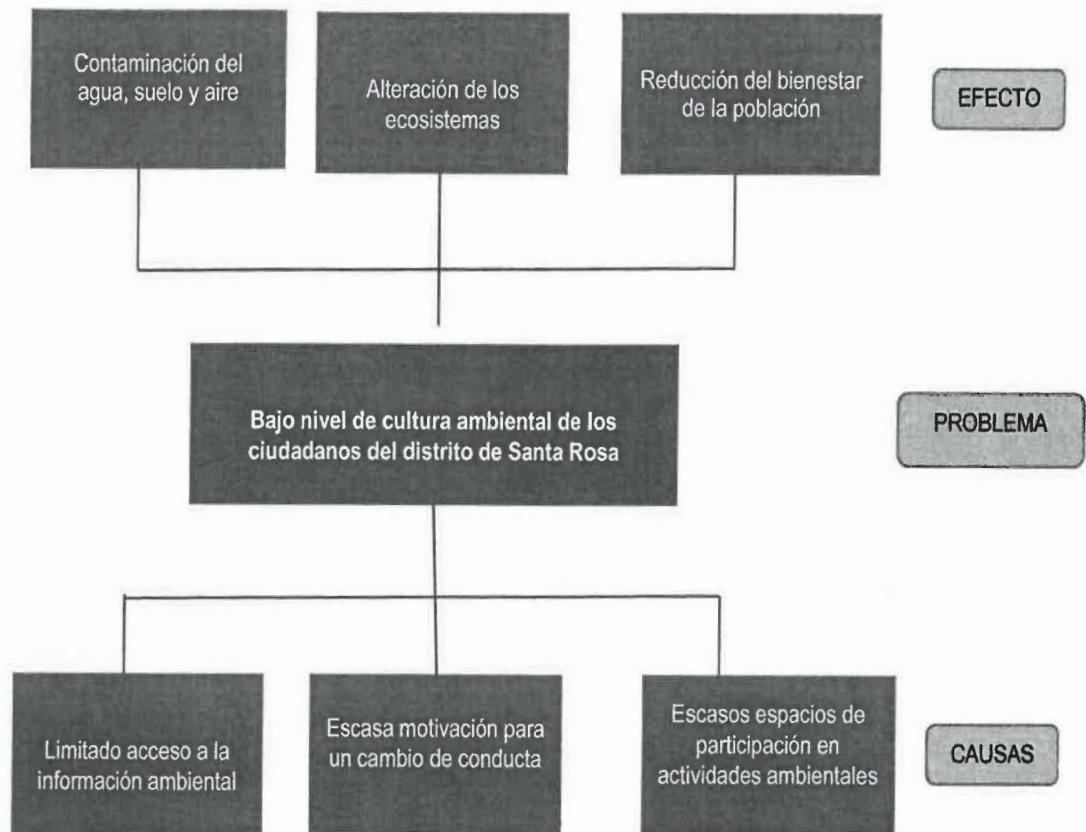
Contaminación del agua, suelo y aire

Alteración de los ecosistemas

Reducción del bienestar de la población

EFECTO

Bajo nivel de cultura ambiental de los ciudadanos del distrito de Santa Rosa

PROBLEMA

Limitado acceso a la información ambiental

Escasa motivación para un cambio de conducta

Escasos espacios de participación en actividades ambientales

CAUSAS